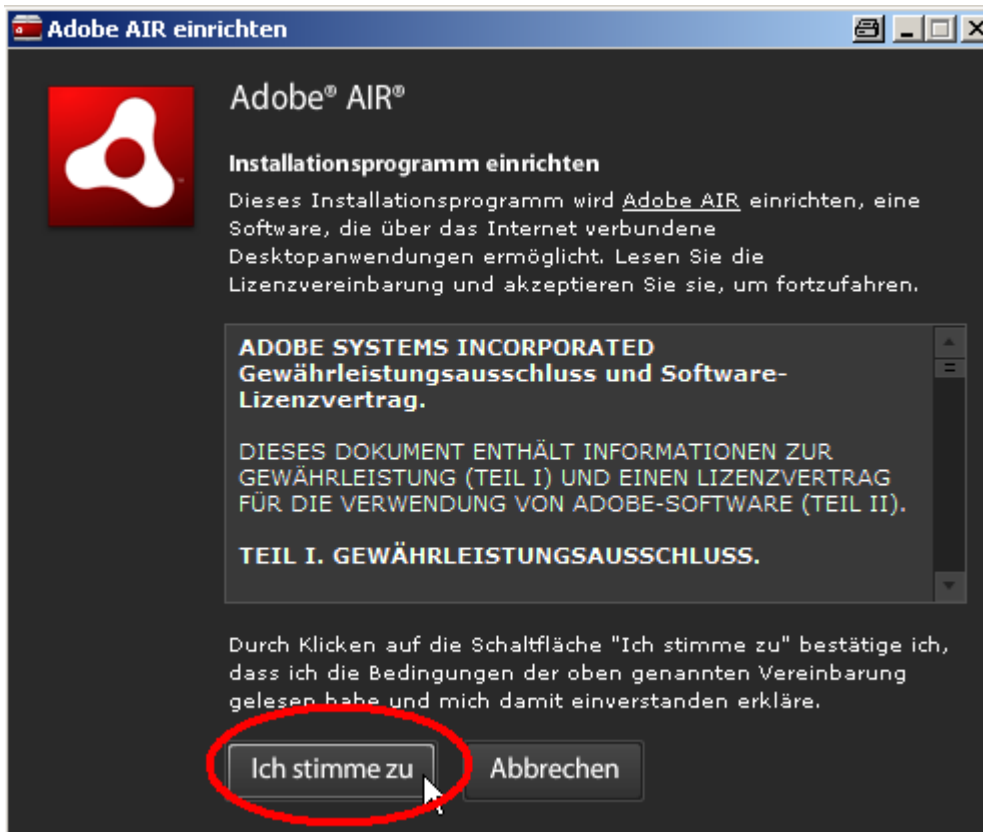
Adobe AIR einrichten

Adobe® AIR®

Installationsprogramm einrichten

Dieses Installationsprogramm wird Adobe AIR einrichten, eine Software, die über das Internet verbundene Desktopanwendungen ermöglicht. Lesen Sie die Lizenzvereinbarung und akzeptieren Sie sie, um fortzufahren.

ADOBE SYSTEMS INCORPORATED Gewährleistungsausschluss und Software-Lizenzvertrag.

DIESES DOKUMENT ENTHÄLT INFORMATIONEN ZUR GEWÄHRLEISTUNG (TEIL I) UND EINEN LIZENZVERTRAG FÜR DIE VERWENDUNG VON ADOBE-SOFTWARE (TEIL II).

TEIL I. GEWÄHRLEISTUNGSAUSSCHLUSS.

Durch Klicken auf die Schaltfläche "Ich stimme zu" bestätige ich, dass ich die Bedingungen der oben genannten Vereinbarung gelesen habe und mich damit einverstanden erkläre.

Ich stimme zu

Abbrechen